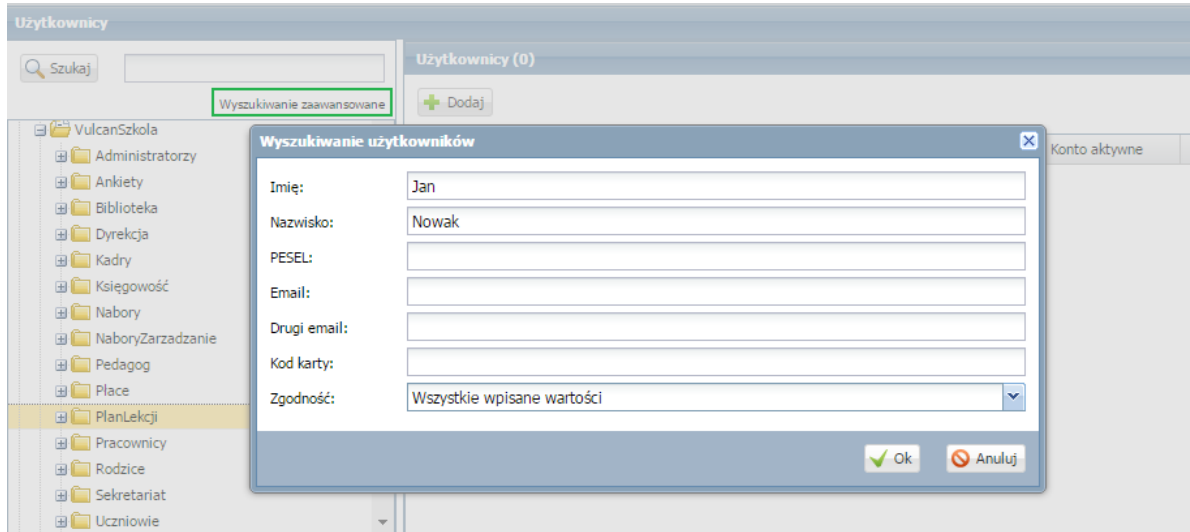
Użytkownicy

Szukaj

Wyszukiwanie zaawansowane

VulcanSzkola
Administratorzy
Ankiety
Biblioteka
Dyrekcja
Kadry
Księgowość
Nabory
NaboryZarzadzanie
Pedagog
Płace
PlanLekcji
Pracownicy
Rodzice
Sekretariat
Uczniowie

Użytkownicy (0)

Dodaj

Konto aktywne

Wyszukiwanie użytkowników

Imię: Jan
Nazwisko: Nowak
PESEL:
Email:
Drugi email:
Kod karty:
Zgodność: Wszystkie wpisane wartości

Ok
Anuluj